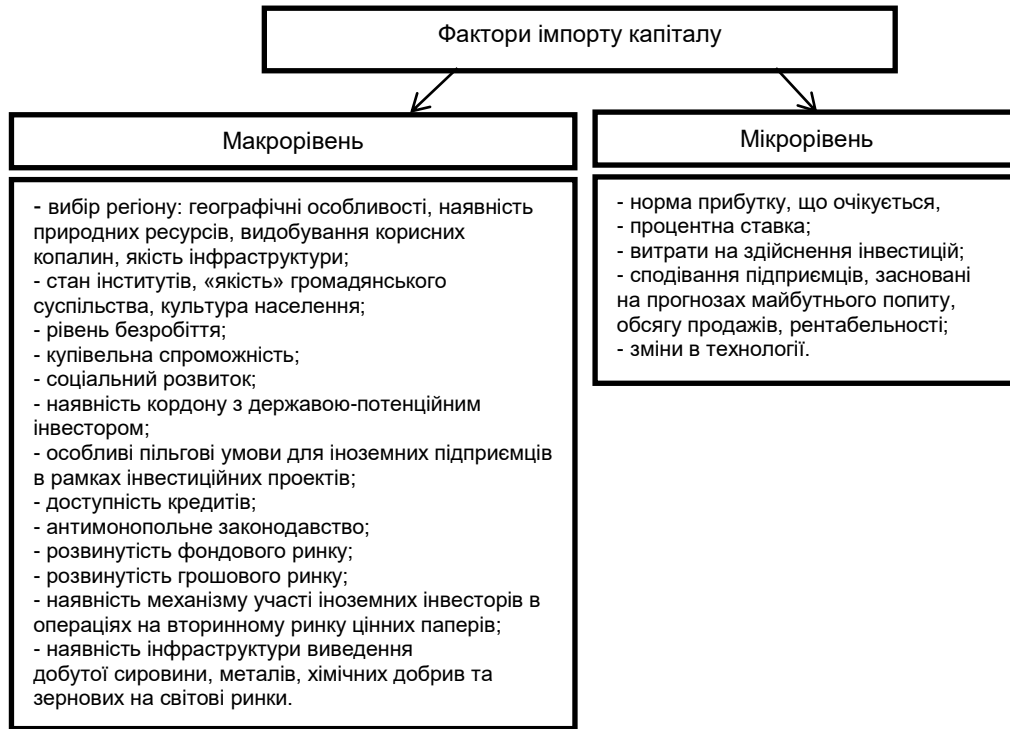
Фактори імпорту капіталу

Макрорівень

- вибір регіону: географічні особливості, наявність природних ресурсів, видобування корисних копалин, якість інфраструктури;
- стан інститутів, «якість» громадянського суспільства, культура населення;
- рівень безробіття;
- купівельна спроможність;
- соціальний розвиток;
- наявність кордону з державою-потенційним інвестором;
- особливі пільгові умови для іноземних підприємців в рамках інвестиційних проектів;
- доступність кредитів;
- антимонопольне законодавство;
- розвинутість фондового ринку;
- розвинутість грошового ринку;
- наявність механізму участі іноземних інвесторів в операціях на вторинному ринку цінних паперів;
- наявність інфраструктури виведення добутої сировини, металів, хімічних добрив та зернових на світові ринки.

Мікрорівень

- норма прибутку, що очікується,
- процентна ставка;
- витрати на здійснення інвестицій;
- сподівання підприємців, засновані на прогнозах майбутнього попиту, обсягу продажів, рентабельності;
- зміни в технології.